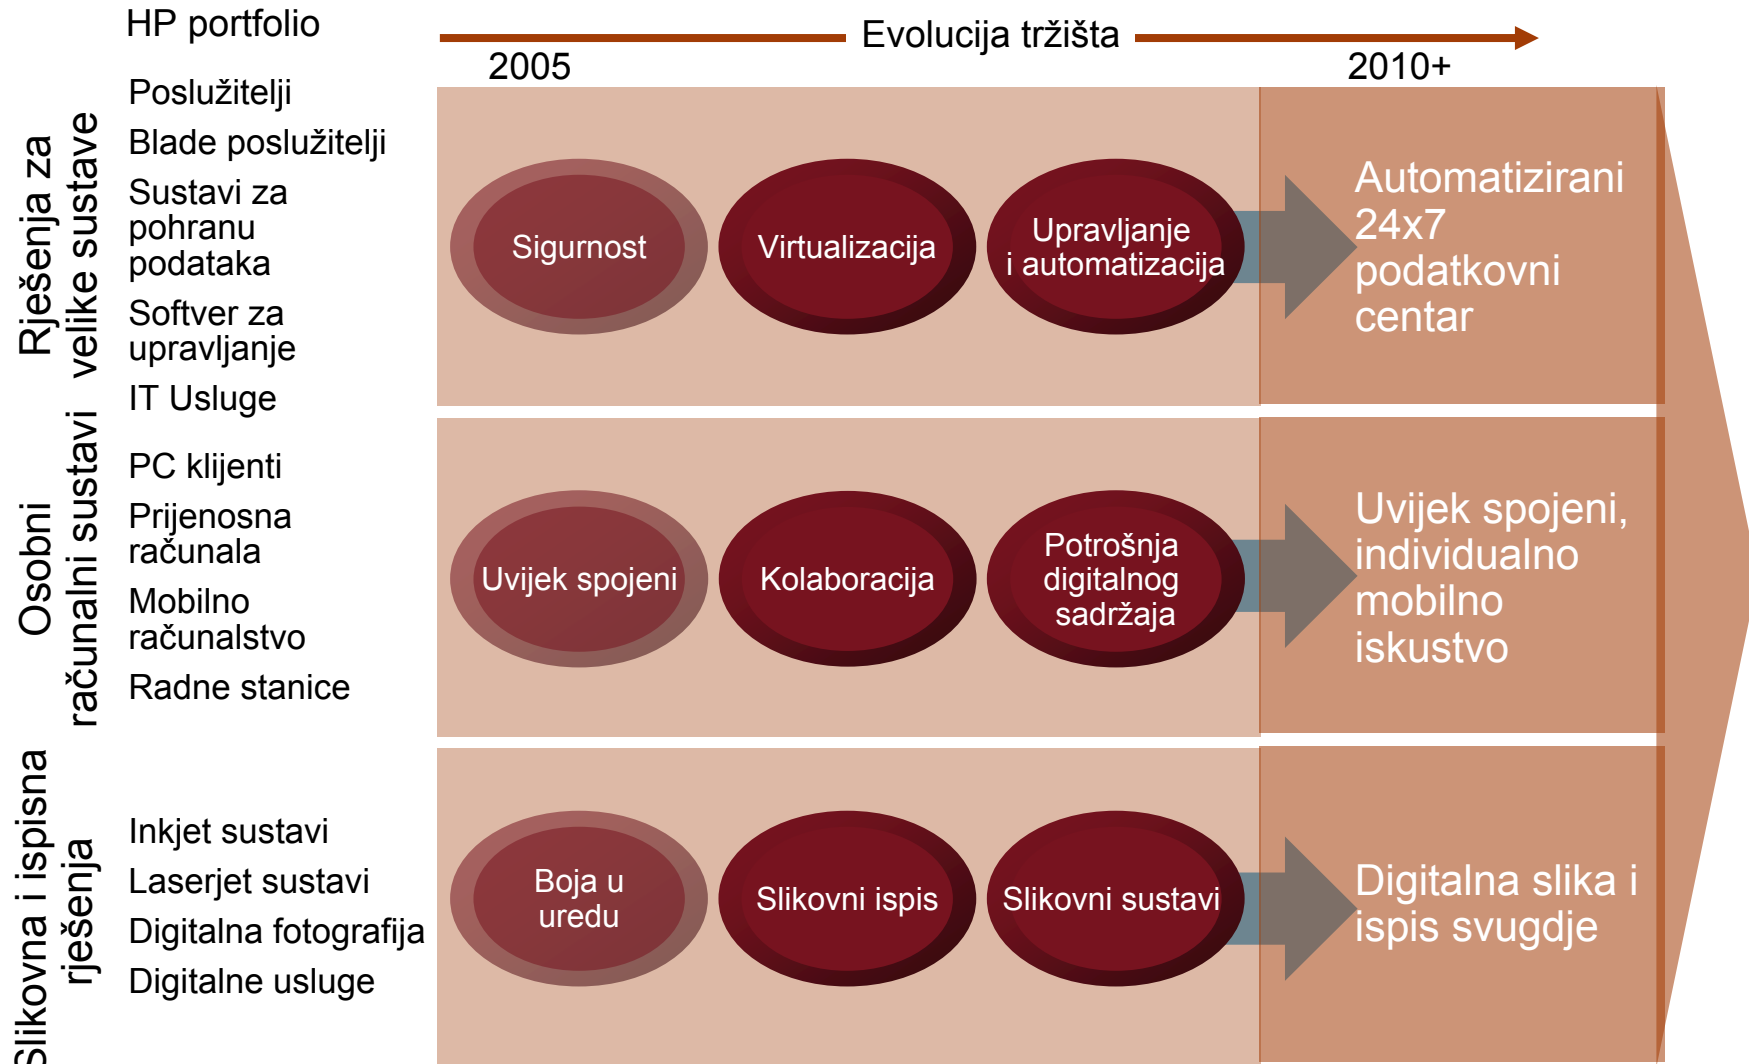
HP portfolio

Evolucija tržišta

2005

2010+

Rješenja za velike sustave

Poslužitelji
Blade poslužitelji
Sustavi za pohranu podataka
Softver za upravljanje
IT Usluge

Sigurnost

Virtualizacija

Upravljanje i automatizacija

Automatizirani 24x7 podatkovni centar

Osobni računalni sustavi

PC klijenti
Prijenosna računala
Mobilno računalstvo
Radne stanice

Uvijek spojeni

Kolaboracija

Potrošnja digitalnog sadržaja

Uvijek spojeni, individualno mobilno iskustvo

Slikovna i ispisna rješenja

Inkjet sustavi
Laserjet sustavi
Digitalna fotografija
Digitalne usluge

Boja u uredu

Slikovni ispis

Slikovni sustavi

Digitalna slika i ispis svugdje